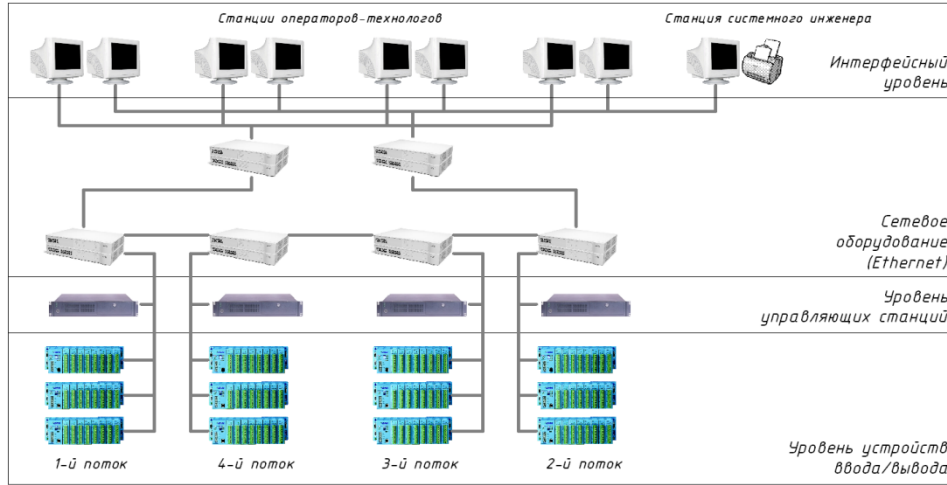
Станции операторов-технологов

Станция системного инженера

Интерфейсный уровень

Сетевое оборудование (Ethernet)

Уровень управляющих станций

Уровень устройств ввода/вывода

1-й поток

4-й поток

3-й поток

2-й поток